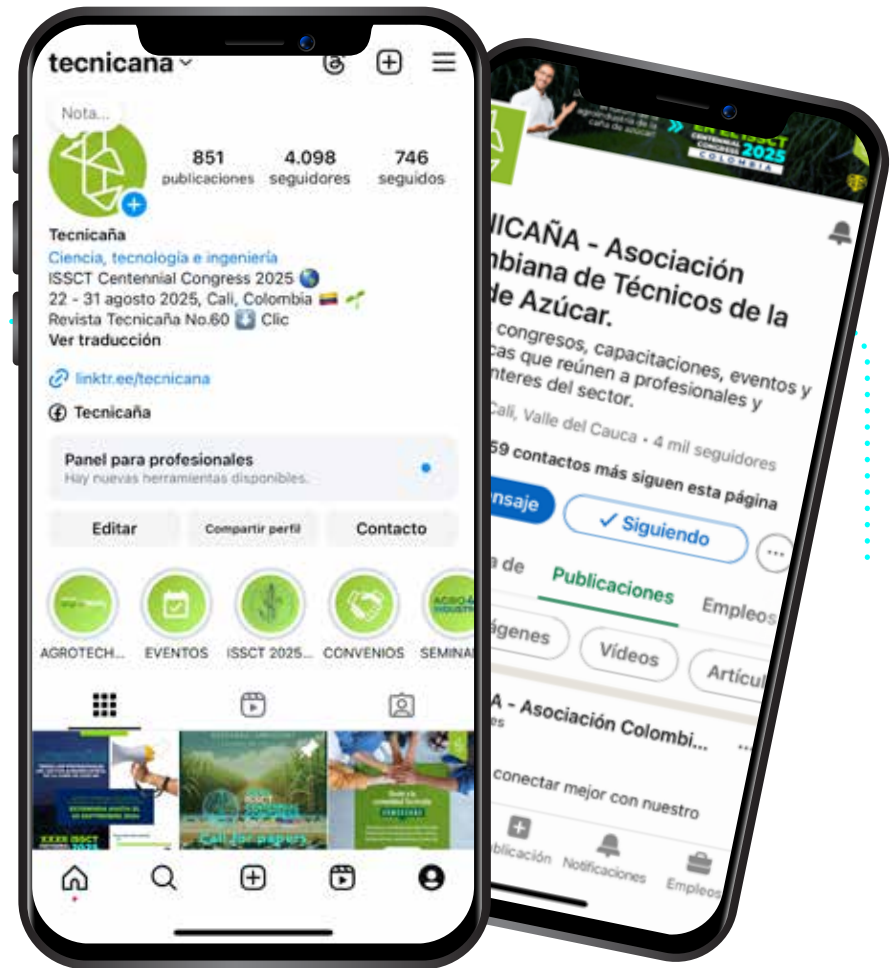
tecnicana

Nota...

851 publicaciones
4.098 seguidores
746 seguidos

Tecnicaña
Ciencia, tecnología e ingeniería
ISSCT Centennial Congress 2025 🌎
22 - 31 agosto 2025, Cali, Colombia 🇨🇴 🌱
Revista Tecnicaña No.60 ⬇️ Clic
Ver traducción

linktr.ee/tecnicana

Tecnicaña

Panel para profesionales
Hay nuevas herramientas disponibles.

Editar
Compartir perfil
Contacto

AGROTECH...
EVENTOS
ISSCT 2025...
CONVENIOS
SEMINA...

Call for papers

EN EL ISSCT CENTENNIAL CONGRESS 2025 COLOMBIA

...ICAÑA - Asociación ...mbiana de Técnicos de la ...de Azúcar.

... congresos, capacitaciones, eventos y ...cas que reúnen a profesionales y ...nteres del sector.

...Cali, Valle del Cauca · 4 mil seguidores

...59 contactos más siguen esta página

...nsaje
✓ Siguiendo

...a de
Publicaciones
Empleos

...ágenes
Vídeos
Artícul...

...A - Asociación Colombi...

...conectar mejor con nuestro

...blicación
Notificaciones
Empleos